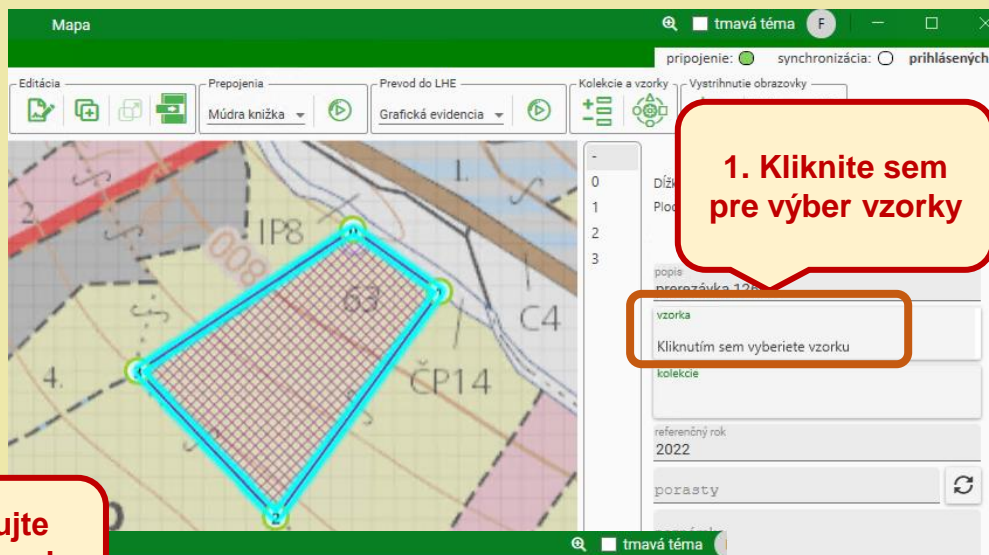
Mapa
tmavá téma F
pripojenie: synchronizácia: prihlásených

Editácia
Prepojenia
Múdra knižka
Prevod do LHE
Grafická evidencia
Kolekcie a vzorky
Vystrihnutie obrazovky

1. Kliknite sem pre výber vzorky

-
0
1
2
3

Dĺžk
Ploc

popis
prerezávka 126

vzorka
Kliknutím sem vyberiete vzorku

kolekcie

referenčný rok
2022

porasty

IP8
008
63
C4
ČP14
2.
4.
1.

ujte
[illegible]

tmavá téma